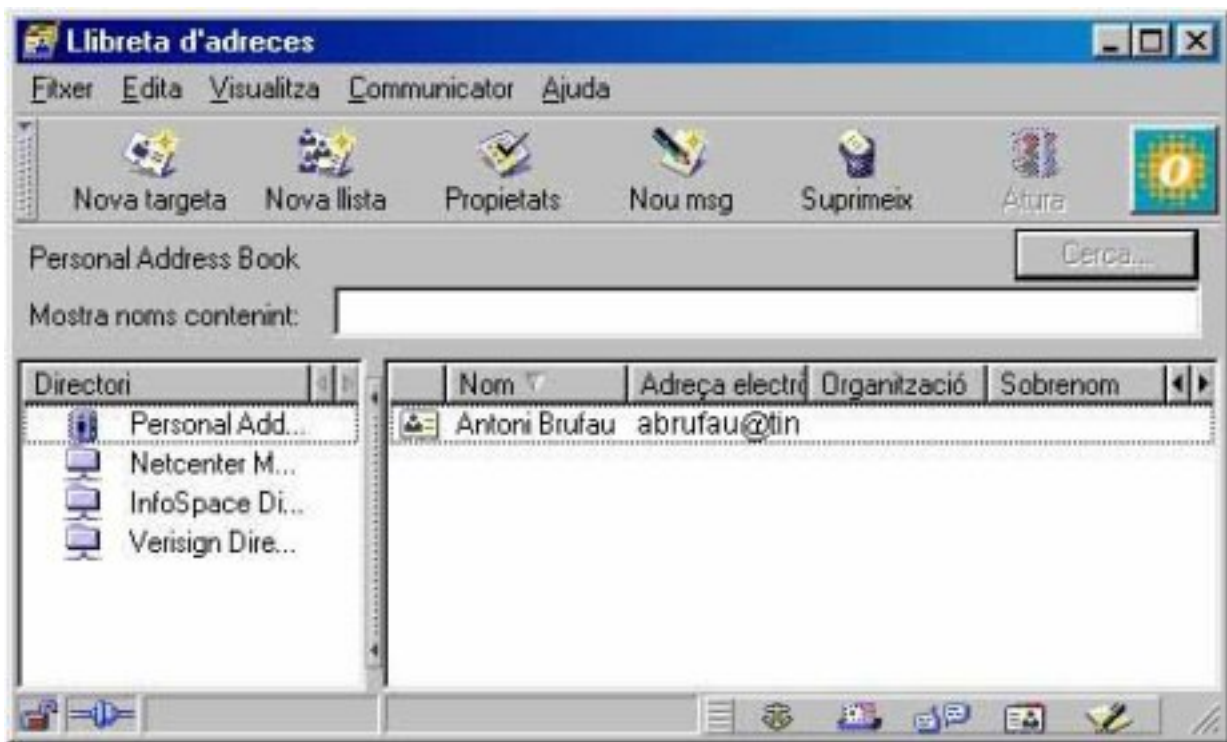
Llibreta d'adreces

Fitxer Edita Visualitza Communicator Ajuda

Nova targeta Nova llista Propietats Nou msg Suprimeix Atura

Personal Address Book

Cerca...

Mostra noms contenint:

Directori

Personal Add...
Netcenter M...
InfoSpace Di...
Verisign Dire...

| Nom | Adreça electr | Organització | Sobrenom |
|---|---|---|---|
| Antoni Brufau | abrufau@tin | | |